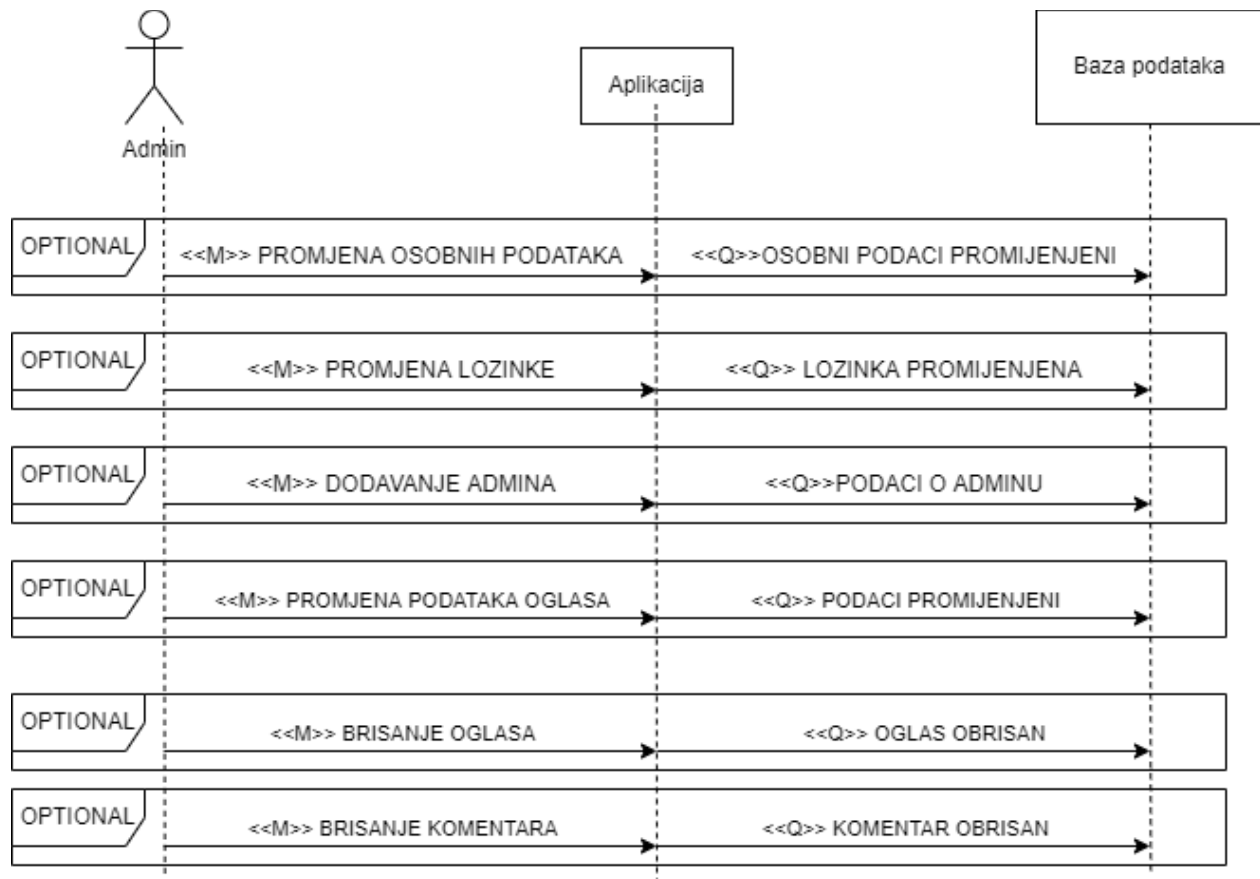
Admin

Aplikacija

Baza podataka

OPTIONAL

<<M>> PROMJENA OSOBNIH PODATAKA

<<Q>>OSOBNI PODACI PROMIJENJENI

OPTIONAL

<<M>> PROMJENA LOZINKE

<<Q>> LOZINKA PROMIJENJENA

OPTIONAL

<<M>> DODAVANJE ADMINA

<<Q>>PODACI O ADMINU

OPTIONAL

<<M>> PROMJENA PODATAKA OGLASA

<<Q>> PODACI PROMIJENJENI

OPTIONAL

<<M>> BRISANJE OGLASA

<<Q>> OGLAS OBRISAN

OPTIONAL

<<M>> BRISANJE KOMENTARA

<<Q>> KOMENTAR OBRISAN